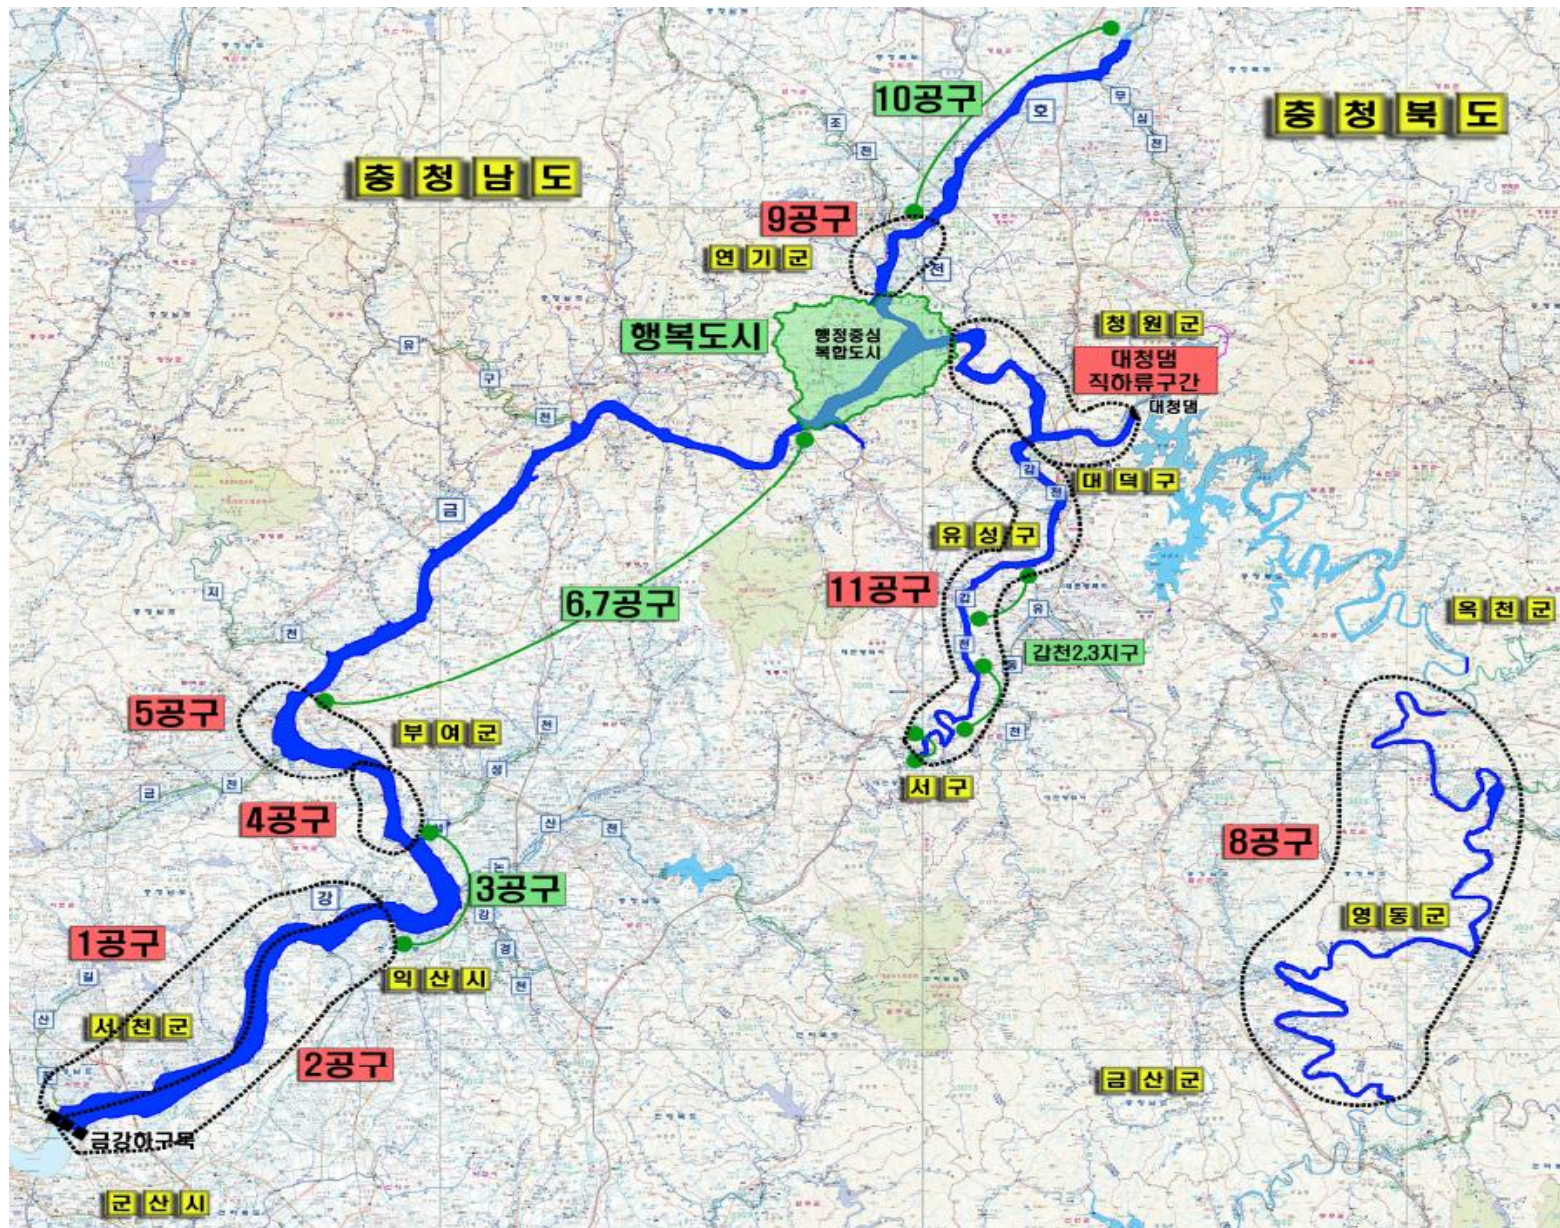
10공구
충청북도
충청남도
9공구
연기군
행복도시
행정중심 복합도시
청원군
대청댐 직하류구간
대청댐
대덕구
유성구
6,7공구
11공구
옥천군
감천2.3지구
5공구
부여군
서구
4공구
8공구
3공구
1공구
영동군
익산시
서천군
2공구
금산군
금강하구둑
군산시
호
무
심
천
조
천
천
유
구
천
금
강
천
지
천
유
천
감
천
천
강
천
상
산
천
논
강
경
천
강
길
산